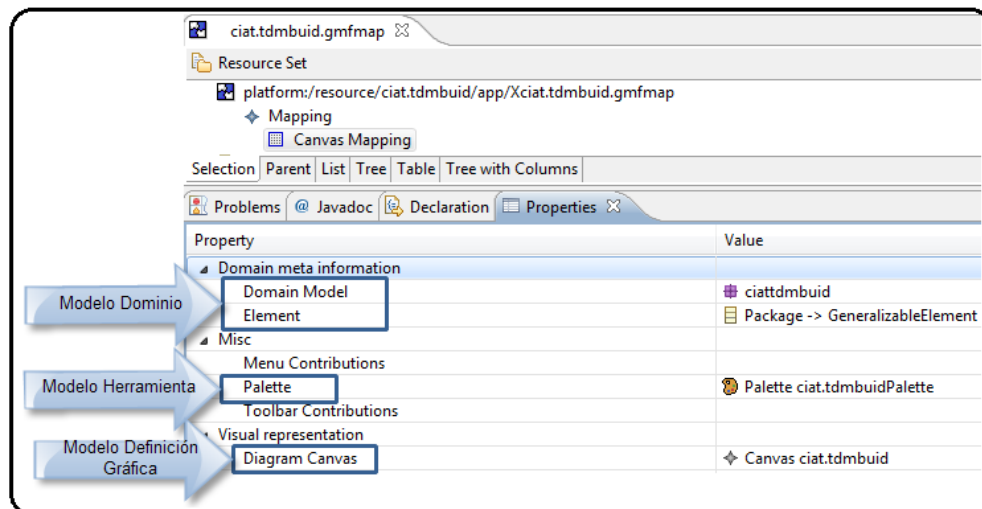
ciat.tdmbuid.gmfmap

Resource Set

platform:/resource/ciat.tdmbuid/app/Xciat.tdmbuid.gmfmap

Mapping

Canvas Mapping

Selection | Parent | List | Tree | Table | Tree with Columns

Problems | @ Javadoc | Declaration | Properties

| Property | Value |
|---|---|
| Domain meta information | |
| Domain Model | ciattdmbuid |
| Element | Package -> GeneralizableElement |
| Misc | |
| Menu Contributions | |
| Palette | Palette ciat.tdmbuidPalette |
| Toolbar Contributions | |
| Visual representation | |
| Diagram Canvas | Canvas ciat.tdmbuid |

Modelo Dominio

Modelo Herramienta

Modelo Definición Gráfica